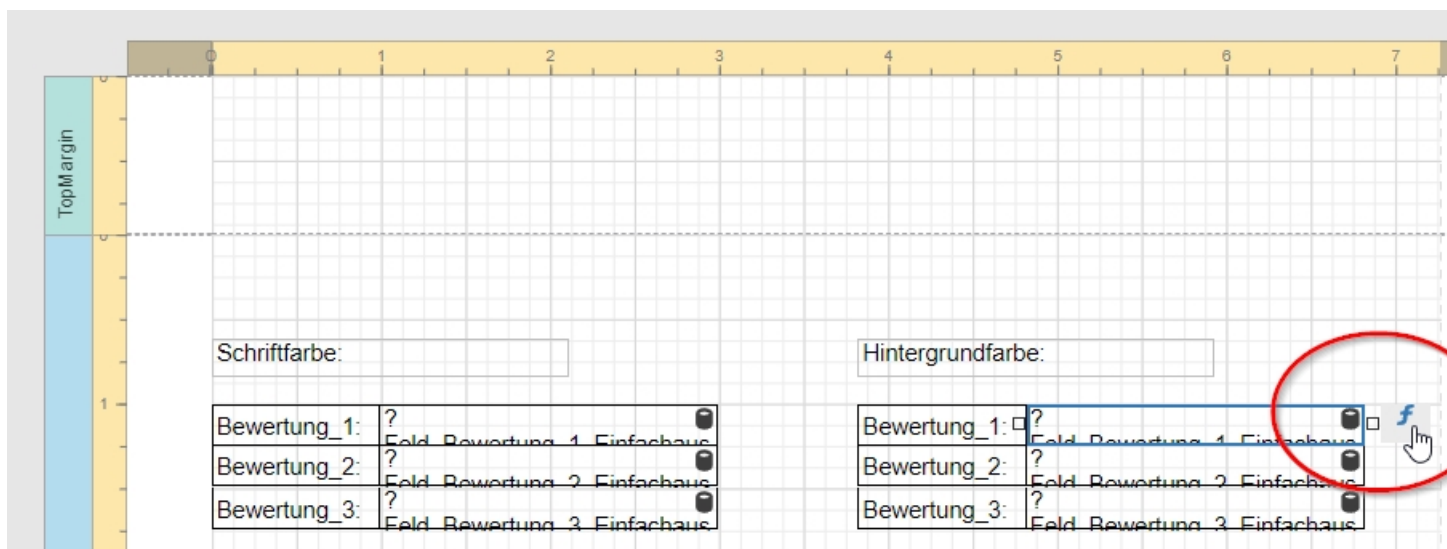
0 1 2 3 4 5 6 7

TopMargin

0

0

1

Schriftfarbe:

Hintergrundfarbe:

Bewertung_1:
?
Feld_Bewertung_1_Einfachaus

Bewertung_1:
?
Feld_Bewertung_1_Einfachaus

Bewertung_2:
?
Feld_Bewertung_2_Einfachaus

Bewertung_2:
?
Feld_Bewertung_2_Einfachaus

Bewertung_3:
?
Feld_Bewertung_3_Einfachaus

Bewertung_3:
?
Feld_Bewertung_3_Einfachaus

f